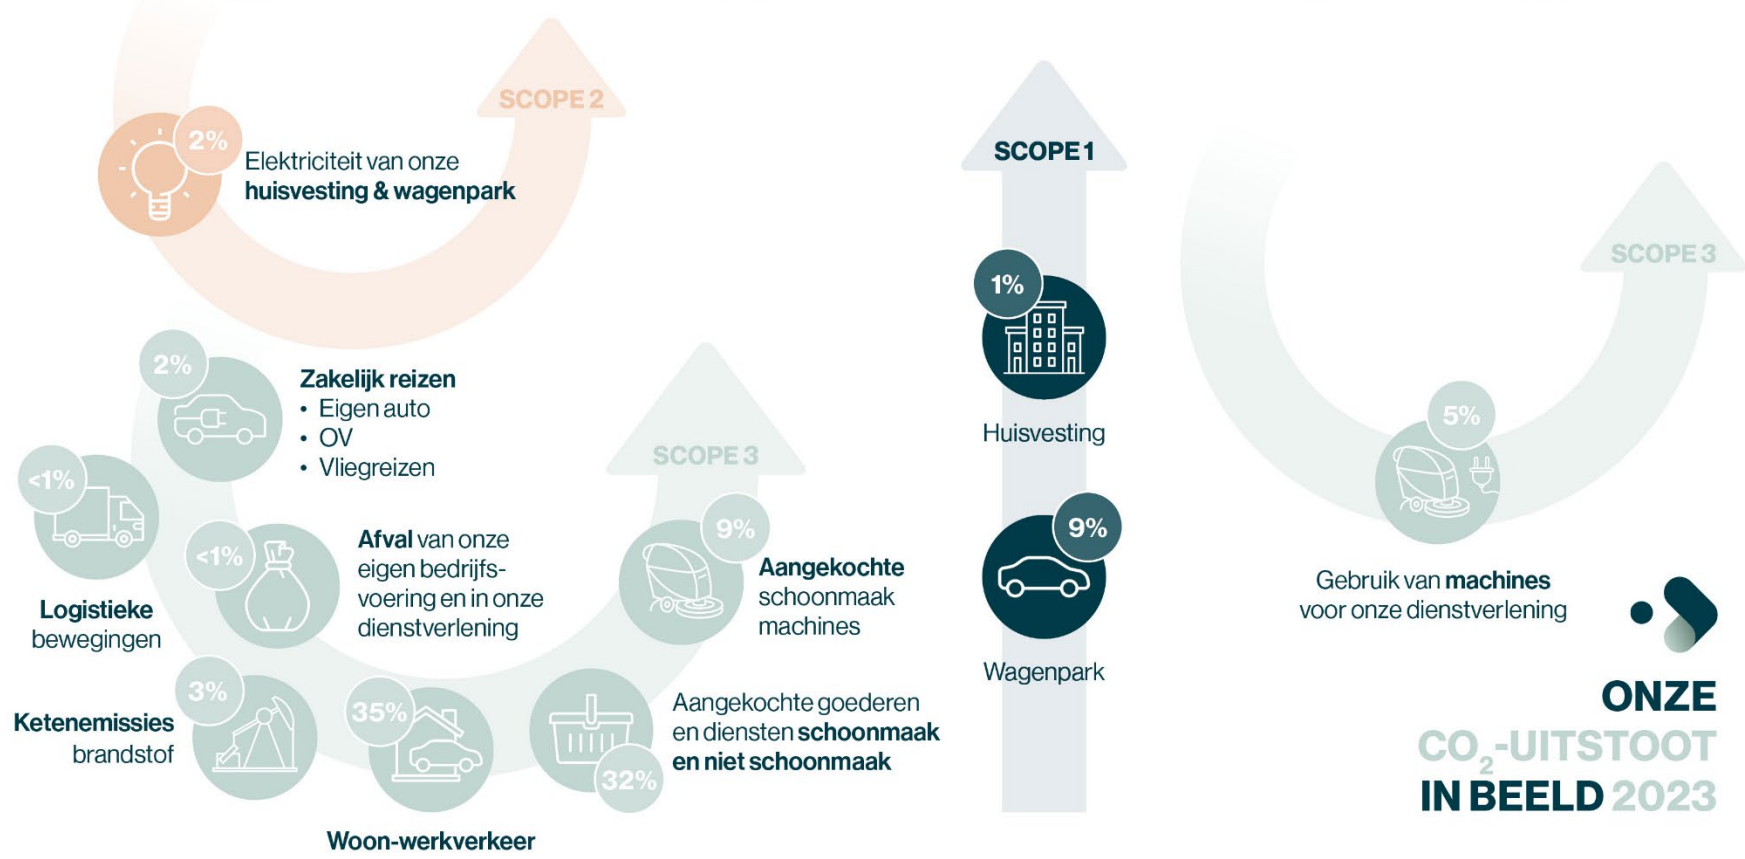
SCOPE 2

2%
Elektriciteit van onze **huisvesting & wagenpark**

2%
**Zakelijk reizen**
• Eigen auto
• OV
• Vliegreizen

<1%
**Logistieke** bewegingen

<1%
**Afval** van onze eigen bedrijfsvoering en in onze dienstverlening

SCOPE 3

9%
**Aangekochte** schoonmaak machines

3%
**Ketenemissies** brandstof

35%
**Woon-werkverkeer**

32%
Aangekochte goederen en diensten **schoonmaak en niet schoonmaak**

SCOPE 1

1%
Huisvesting

9%
Wagenpark

SCOPE 3

5%
Gebruik van **machines** voor onze dienstverlening

ONZE
$CO_2$-UITSTOOT
IN BEELD 2023